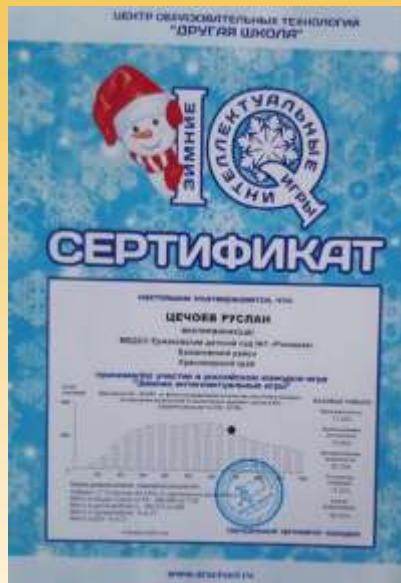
ЦЕНТР ОБРАЗОВАТЕЛЬНЫХ ТЕХНОЛОГИЙ
"ДРУГАЯ ШКОЛА"

ЗИМНИЕ IQ ИНТЕЛЛЕКТУАЛЬНЫЕ ИГРЫ

СЕРТИФИКАТ

настоящим подтверждается, что

ЦЕЧОЕВ РУСЛАН

воспитанник(ца)
МБДОУ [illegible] детский сад №7 «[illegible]»
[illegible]
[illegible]

принимал(а) участие в российской командной игре
"Зимние интеллектуальные игры"

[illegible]

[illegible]

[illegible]

www.drschool.ru